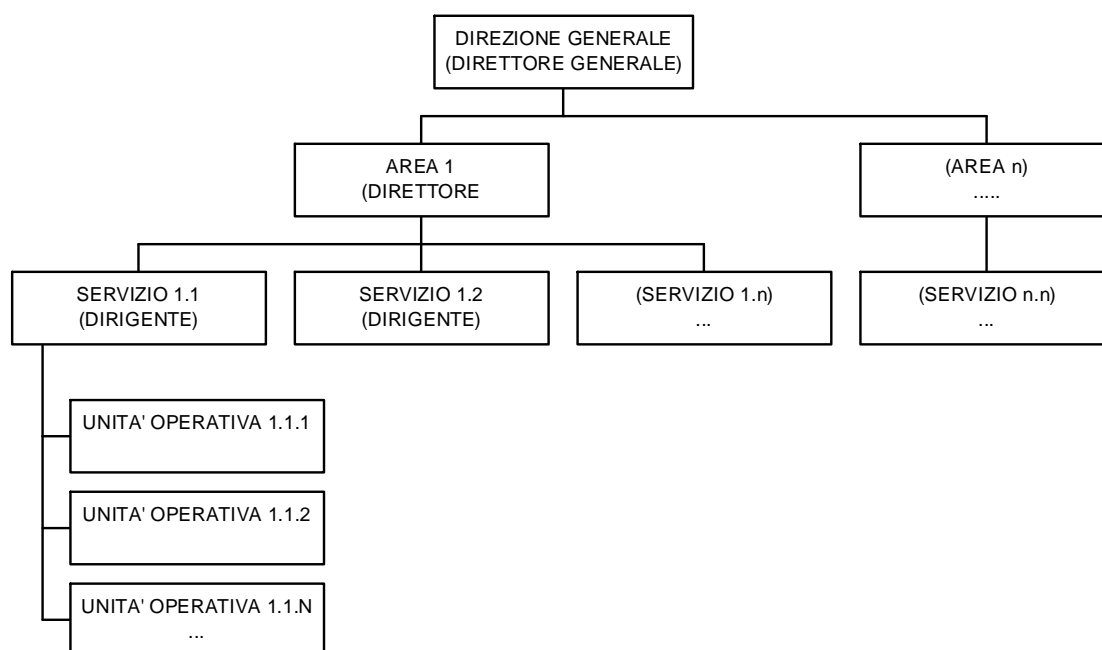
DIREZIONE GENERALE
(DIRETTORE GENERALE)

AREA 1
(DIRETTORE

(AREA n)
.....

SERVIZIO 1.1
(DIRIGENTE)

SERVIZIO 1.2
(DIRIGENTE)

(SERVIZIO 1.n)
...

(SERVIZIO n.n)
...

UNITA' OPERATIVA 1.1.1

UNITA' OPERATIVA 1.1.2

UNITA' OPERATIVA 1.1.N
...